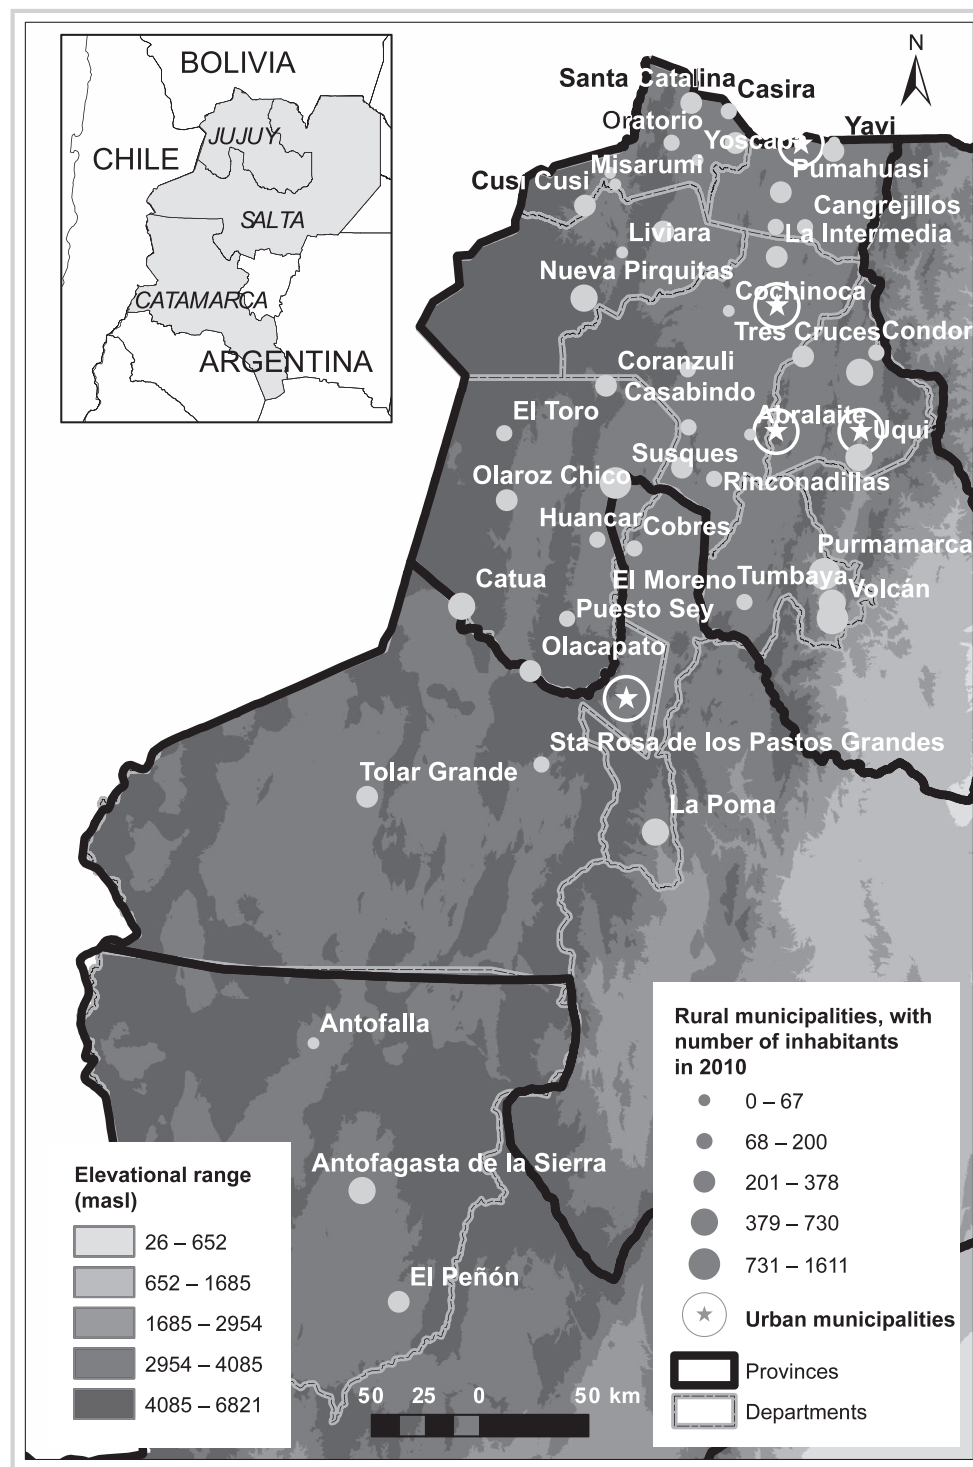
BOLIVIA
CHILE
JUJUY
SALTA
CATAMARCA
ARGENTINA

N

Santa Catalina
Casira
Oratorio
Yoscaba
Yavi
Cusi Cusi
Misarumi
Pumahuasi
Cangrejillos
Liviara
La Intermedia
Nueva Pirquitas
Cochinoca
Tres Cruces
Condor
Coranzuli
Casabindo
El Toro
Abralaite
Uqui
Susques
Olaroz Chico
Rinconadillas
Huancar
Cobres
Purmamarca
Catua
El Moreno
Tumbaya
Volcán
Puesto Sey
Olacapato
Sta Rosa de los Pastos Grandes
Tolar Grande
La Poma
Antofalla
Antofagasta de la Sierra
El Peñón

Rural municipalities, with number of inhabitants in 2010
0 – 67
68 – 200
201 – 378
379 – 730
731 – 1611
Urban municipalities
Provinces
Departments

Elevational range (masl)
26 – 652
652 – 1685
1685 – 2954
2954 – 4085
4085 – 6821

50 25 0 50 km